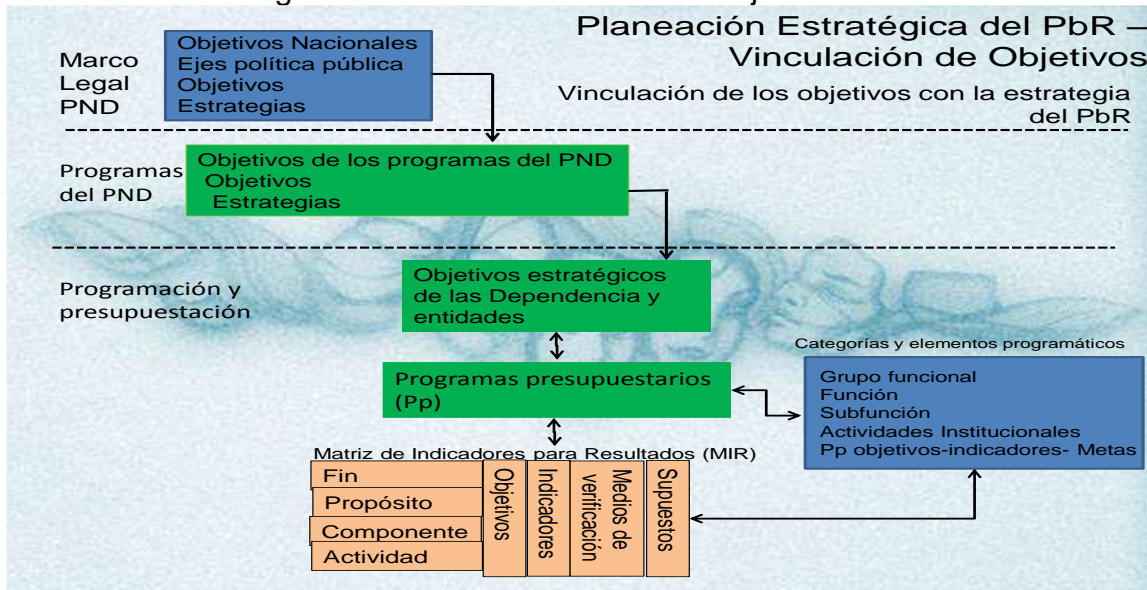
Planeación Estratégica del PbR – Vinculación de Objetivos

Vinculación de los objetivos con la estrategia del PbR

Marco Legal PND

Objetivos Nacionales
Ejes política pública
Objetivos
Estrategias

Programas del PND

Objetivos de los programas del PND
Objetivos
Estrategias

Programación y presupuestación

Objetivos estratégicos de las Dependencia y entidades

Programas presupuestarios (Pp)

Categorías y elementos programáticos

Grupo funcional
Función
Subfunción
Actividades Institucionales
Pp objetivos-indicadores- Metas

Matriz de Indicadores para Resultados (MIR)

Fin
Propósito
Componente
Actividad

Objetivos
Indicadores
Medios de verificación
Supuestos